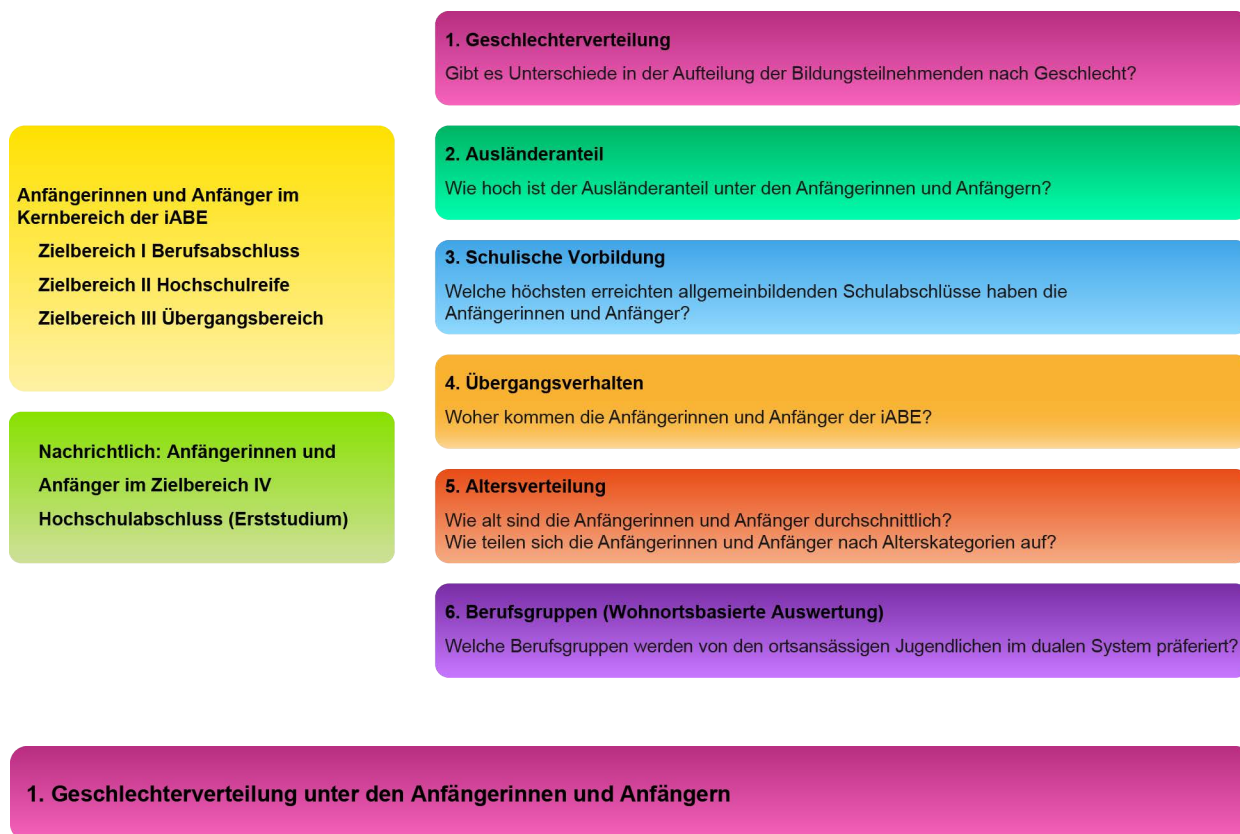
Anfängerinnen und Anfänger im Kernbereich der iABE

Zielbereich I Berufsabschluss

Zielbereich II Hochschulreife

Zielbereich III Übergangsbereich

Nachrichtlich: Anfängerinnen und Anfänger im Zielbereich IV Hochschulabschluss (Erststudium)

1. Geschlechterverteilung

Gibt es Unterschiede in der Aufteilung der Bildungsteilnehmenden nach Geschlecht?

2. Ausländeranteil

Wie hoch ist der Ausländeranteil unter den Anfängerinnen und Anfängern?

3. Schulische Vorbildung

Welche höchsten erreichten allgemeinbildenden Schulabschlüsse haben die Anfängerinnen und Anfänger?

4. Übergangsverhalten

Woher kommen die Anfängerinnen und Anfänger der iABE?

5. Altersverteilung

Wie alt sind die Anfängerinnen und Anfänger durchschnittlich?
Wie teilen sich die Anfängerinnen und Anfänger nach Alterskategorien auf?

6. Berufsgruppen (Wohnortsbasierte Auswertung)

Welche Berufsgruppen werden von den ortsansässigen Jugendlichen im dualen System präferiert?

1. Geschlechterverteilung unter den Anfängerinnen und Anfängern